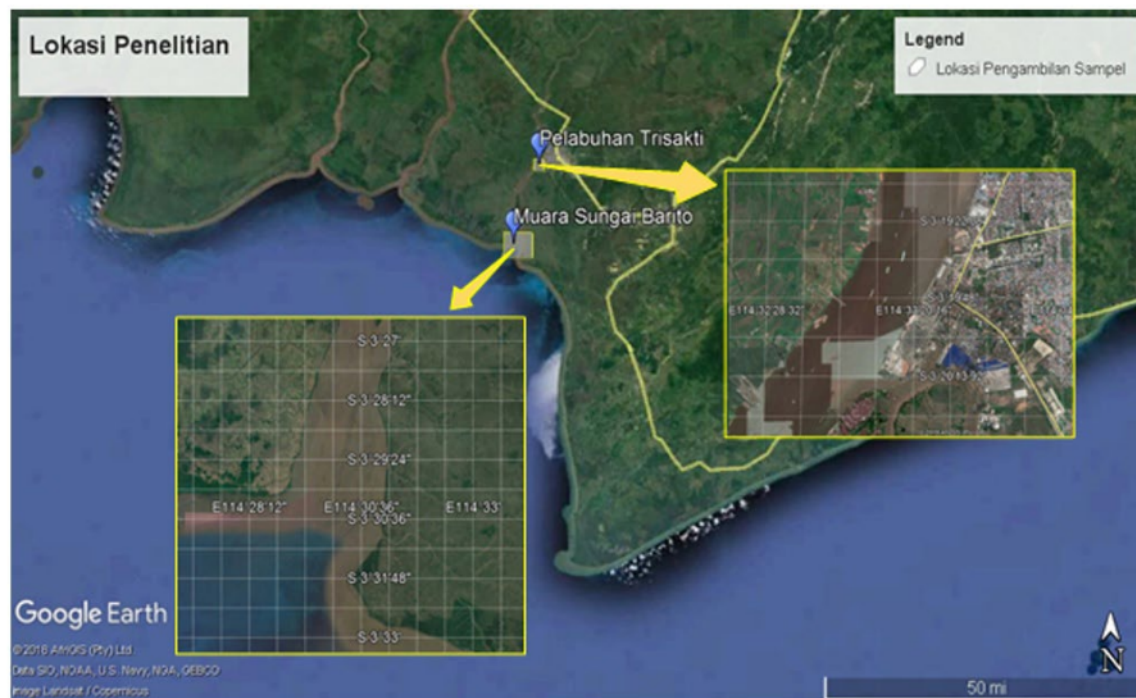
Lokasi Penelitian

Legend
Lokasi Pengambilan Sampel

Pelabuhan Trisakti

Muara Sungai Barito

S 3°19'22"
E114°32'28.32"
E114°3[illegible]
S 3°19'48"
S 3°20'13.32"

S 3°27'
S 3°28'12"
S 3°29'24"
E114°28'12"
E114°30'36"
S 3°30'36"
E114°33'
S 3°31'48"
S 3°33'

Google Earth
© 2018 AfriGIS (Pty) Ltd.
Data SIO, NOAA, U.S. Navy, NGA, GEBCO
Image Landsat / Copernicus

N
50 mi